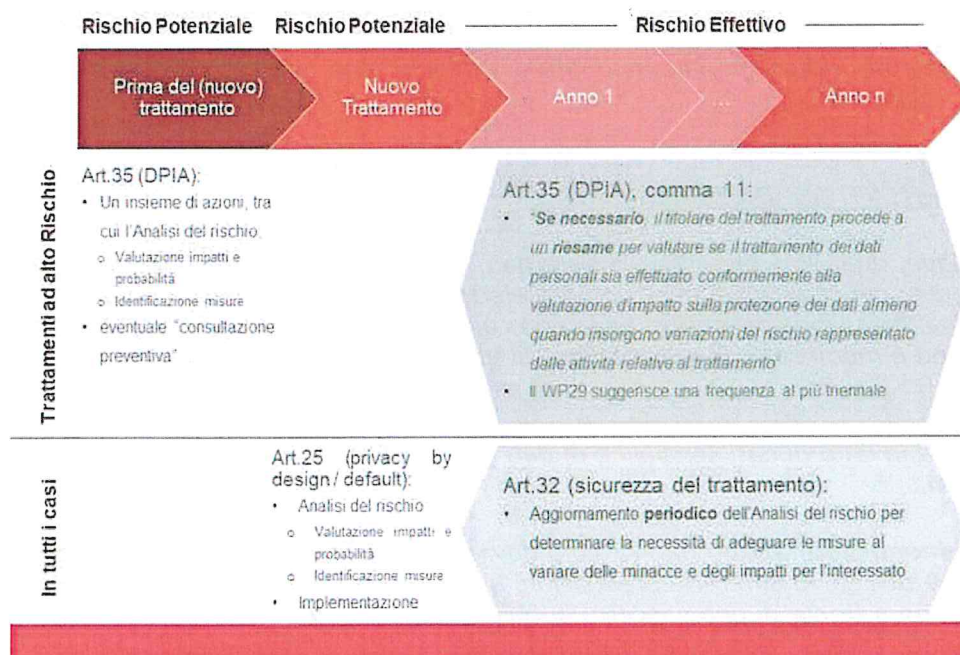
Rischio Potenziale Rischio Potenziale Rischio Effettivo

Prima del (nuovo) trattamento

Nuovo Trattamento

Anno 1

...

Anno n

Trattamenti ad alto Rischio

Art.35 (DPIA):
• Un insieme di azioni, tra cui l'Analisi del rischio:
  ○ Valutazione impatti e probabilità
  ○ Identificazione misure
• eventuale "consultazione preventiva"

Art.35 (DPIA), comma 11:
• "Se necessario, il titolare del trattamento procede a un riesame per valutare se il trattamento dei dati personali sia effettuato conformemente alla valutazione d'impatto sulla protezione dei dati almeno quando insorgono variazioni del rischio rappresentato dalle attività relative al trattamento"
• Il WP29 suggerisce una frequenza al più triennale

In tutti i casi

Art.25 (privacy by design / default):
• Analisi del rischio
  ○ Valutazione impatti e probabilità
  ○ Identificazione misure
• Implementazione

Art.32 (sicurezza del trattamento):
• Aggiornamento periodico dell'Analisi del rischio per determinare la necessità di adeguare le misure al variare delle minacce e degli impatti per l'interessato